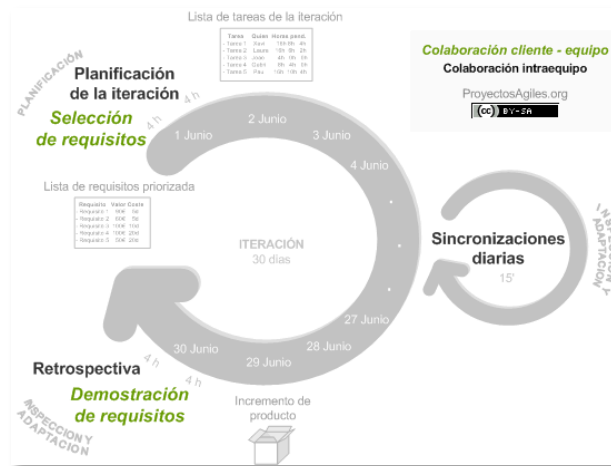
Lista de tareas de la iteración

| Tarea | Quien | Horas pend. |
|---|---|---|
| - Tarea 1 | Xavi | 16h 8h 4h |
| - Tarea 2 | Laura | 10h 8h 2h |
| - Tarea 3 | Joan | 4h 0h 0h |
| - Tarea 4 | Cathi | 8h 4h 2h |
| - Tarea 5 | Pau | 16h 10h 4h |

Colaboración cliente - equipo
Colaboración intraequipo
ProyectosAgiles.org
(cc) BY-SA

PLANIFICACIÓN

Planificación de la iteración
4 h
Selección de requisitos
4 h

1 Junio
2 Junio
3 Junio
4 Junio

Lista de requisitos priorizada

| Requisito | Valor | Coste |
|---|---|---|
| - Requisito 1 | 90€ | 5d |
| - Requisito 2 | 60€ | 7d |
| - Requisito 3 | 110€ | 10d |
| - Requisito 4 | 100€ | 20d |
| - Requisito 5 | 50€ | 20d |

ITERACIÓN
30 días

Sincronizaciones diarias
15'

INSPECCIÓN Y ADAPTACIÓN

27 Junio
28 Junio
29 Junio
30 Junio

Retrospectiva
4 h
4 h
Demostración de requisitos

INSPECCIÓN Y ADAPTACIÓN

Incremento de producto